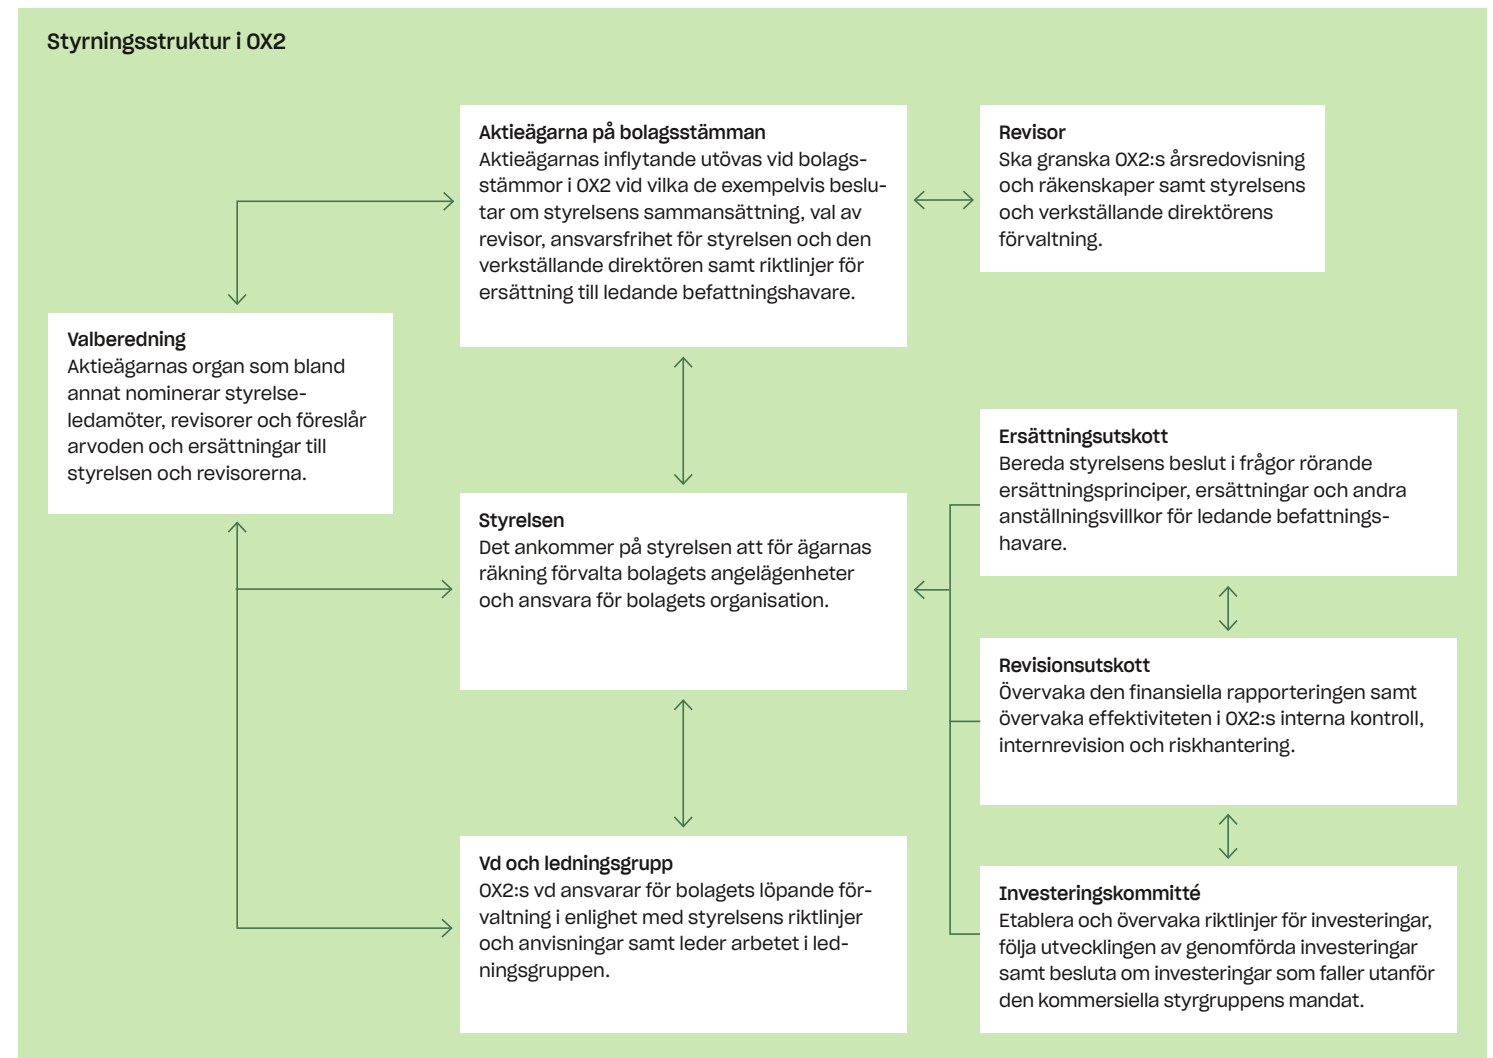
Styrningsstruktur i OX2

Aktieägarna på bolagsstämman
Aktieägarnas inflytande utövas vid bolagsstämmor i OX2 vid vilka de exempelvis beslutar om styrelsens sammansättning, val av revisor, ansvarsfrihet för styrelsen och den verkställande direktören samt riktlinjer för ersättning till ledande befattningshavare.

Revisor
Ska granska OX2:s årsredovisning och räkenskaper samt styrelsens och verkställande direktörens förvaltning.

Valberedning
Aktieägarnas organ som bland annat nominerar styrelseledamöter, revisorer och föreslår arvoden och ersättningar till styrelsen och revisorerna.

Styrelsen
Det ankommer på styrelsen att för ägarnas räkning förvalta bolagets angelägenheter och ansvara för bolagets organisation.

Ersättningsutskott
Bereda styrelsens beslut i frågor rörande ersättningsprinciper, ersättningar och andra anställningsvillkor för ledande befattningshavare.

Revisionsutskott
Övervaka den finansiella rapporteringen samt övervaka effektiviteten i OX2:s interna kontroll, internrevision och riskhantering.

Vd och ledningsgrupp
OX2:s vd ansvarar för bolagets löpande förvaltning i enlighet med styrelsens riktlinjer och anvisningar samt leder arbetet i ledningsgruppen.

Investeringskommitté
Etablera och övervaka riktlinjer för investeringar, följa utvecklingen av genomförda investeringar samt besluta om investeringar som faller utanför den kommersiella styrgruppens mandat.